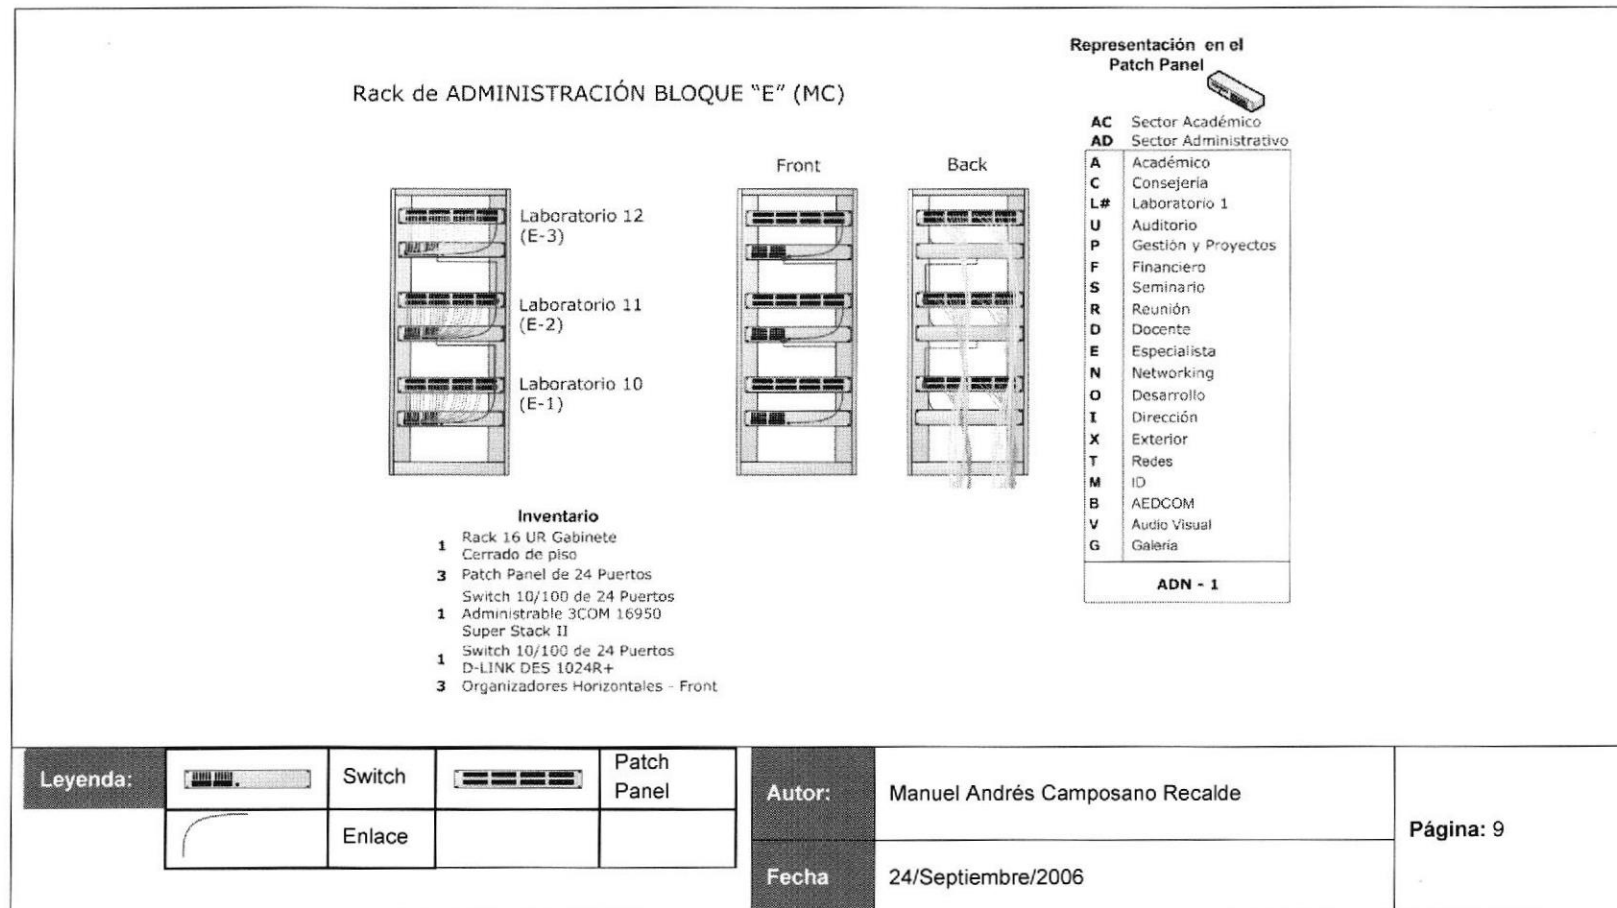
Rack de ADMINISTRACIÓN BLOQUE "E" (MC)

Laboratorio 12
(E-3)

Laboratorio 11
(E-2)

Laboratorio 10
(E-1)

Front

Back

Representación en el Patch Panel

AC Sector Académico
AD Sector Administrativo

| | |
|---|---|
| A | Académico |
| C | Consejeria |
| L# | Laboratorio 1 |
| U | Auditorio |
| P | Gestión y Proyectos |
| F | Financiero |
| S | Seminario |
| R | Reunión |
| D | Docente |
| E | Especialista |
| N | Networking |
| O | Desarrollo |
| I | Dirección |
| X | Exterior |
| T | Redes |
| M | ID |
| B | AEDCOM |
| V | Audio Visual |
| G | Galeria |

ADN - 1

Inventario
1 Rack 16 UR Gabinete Cerrado de piso
3 Patch Panel de 24 Puertos
1 Switch 10/100 de 24 Puertos Administrable 3COM 16950 Super Stack II
1 Switch 10/100 de 24 Puertos D-LINK DES 1024R+
3 Organizadores Horizontales - Front

| Leyenda: | | Switch | | Patch Panel |
|---|---|---|---|---|
| | | Enlace | | |

Autor: Manuel Andrés Camposano Recalde

Fecha 24/Septiembre/2006

Página: 9